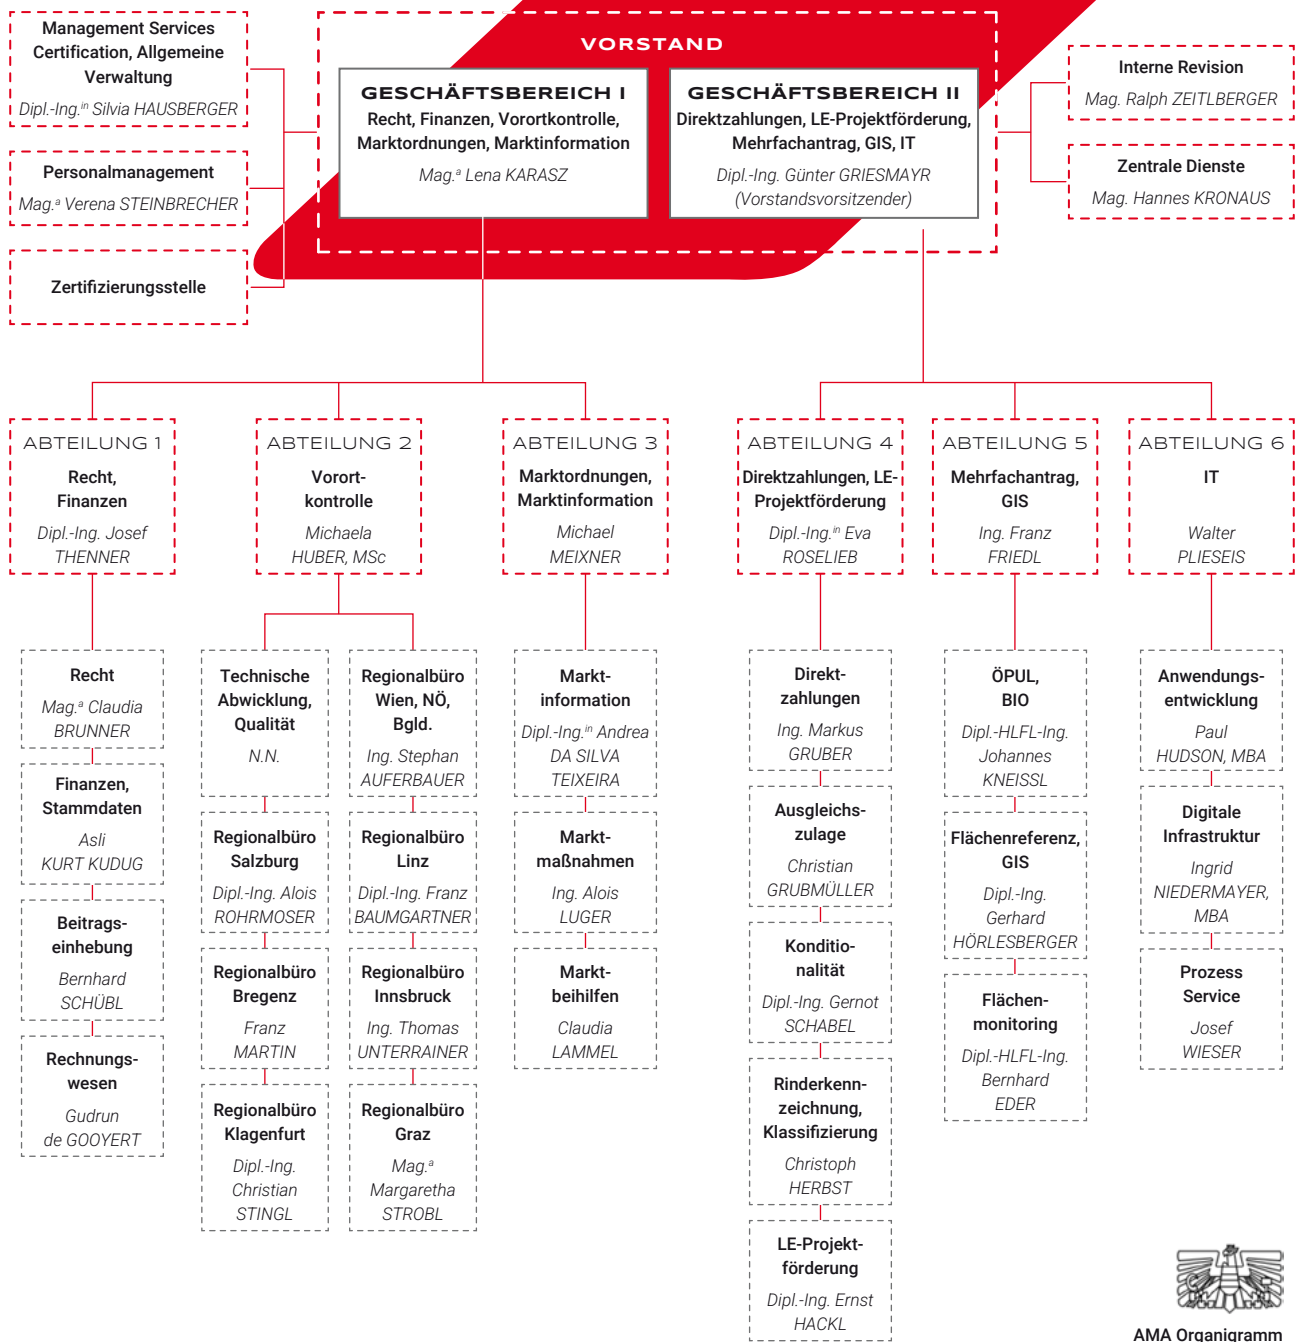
Management Services Certification, Allgemeine Verwaltung
Dipl.-Ing.$^{in}$ Silvia HAUSBERGER

Personalmanagement
Mag.$^{a}$ Verena STEINBRECHER

Zertifizierungsstelle

VORSTAND

GESCHÄFTSBEREICH I
Recht, Finanzen, Vorortkontrolle, Marktordnungen, Marktinformation
Mag.$^{a}$ Lena KARASZ

GESCHÄFTSBEREICH II
Direktzahlungen, LE-Projektförderung, Mehrfachantrag, GIS, IT
Dipl.-Ing. Günter GRIESMAYR (Vorstandsvorsitzender)

Interne Revision
Mag. Ralph ZEITLBERGER

Zentrale Dienste
Mag. Hannes KRONAUS

ABTEILUNG 1
Recht, Finanzen
Dipl.-Ing. Josef THENNER

ABTEILUNG 2
Vorort-kontrolle
Michaela HUBER, MSc

ABTEILUNG 3
Marktordnungen, Marktinformation
Michael MEIXNER

ABTEILUNG 4
Direktzahlungen, LE-Projektförderung
Dipl.-Ing.$^{in}$ Eva ROSELIEB

ABTEILUNG 5
Mehrfachantrag, GIS
Ing. Franz FRIEDL

ABTEILUNG 6
IT
Walter PLIESEIS

Recht
Mag.$^{a}$ Claudia BRUNNER

Finanzen, Stammdaten
Asli KURT KUDUG

Beitrags-einhebung
Bernhard SCHÜBL

Rechnungs-wesen
Gudrun de GOOYERT

Technische Abwicklung, Qualität
N.N.

Regionalbüro Wien, NÖ, Bgld.
Ing. Stephan AUFERBAUER

Regionalbüro Salzburg
Dipl.-Ing. Alois ROHRMOSER

Regionalbüro Linz
Dipl.-Ing. Franz BAUMGARTNER

Regionalbüro Bregenz
Franz MARTIN

Regionalbüro Innsbruck
Ing. Thomas UNTERRAINER

Regionalbüro Klagenfurt
Dipl.-Ing. Christian STINGL

Regionalbüro Graz
Mag.$^{a}$ Margaretha STROBL

Markt-information
Dipl.-Ing.$^{in}$ Andrea DA SILVA TEIXEIRA

Markt-maßnahmen
Ing. Alois LUGER

Markt-beihilfen
Claudia LAMMEL

Direkt-zahlungen
Ing. Markus GRUBER

Ausgleichs-zulage
Christian GRUBMÜLLER

Konditio-nalität
Dipl.-Ing. Gernot SCHABEL

Rinderkenn-zeichnung, Klassifizierung
Christoph HERBST

LE-Projekt-förderung
Dipl.-Ing. Ernst HACKL

ÖPUL, BIO
Dipl.-HLFL-Ing. Johannes KNEISSL

Flächenreferenz, GIS
Dipl.-Ing. Gerhard HÖRLESBERGER

Flächen-monitoring
Dipl.-HLFL-Ing. Bernhard EDER

Anwendungs-entwicklung
Paul HUDSON, MBA

Digitale Infrastruktur
Ingrid NIEDERMAYER, MBA

Prozess Service
Josef WIESER

AMA Organigramm